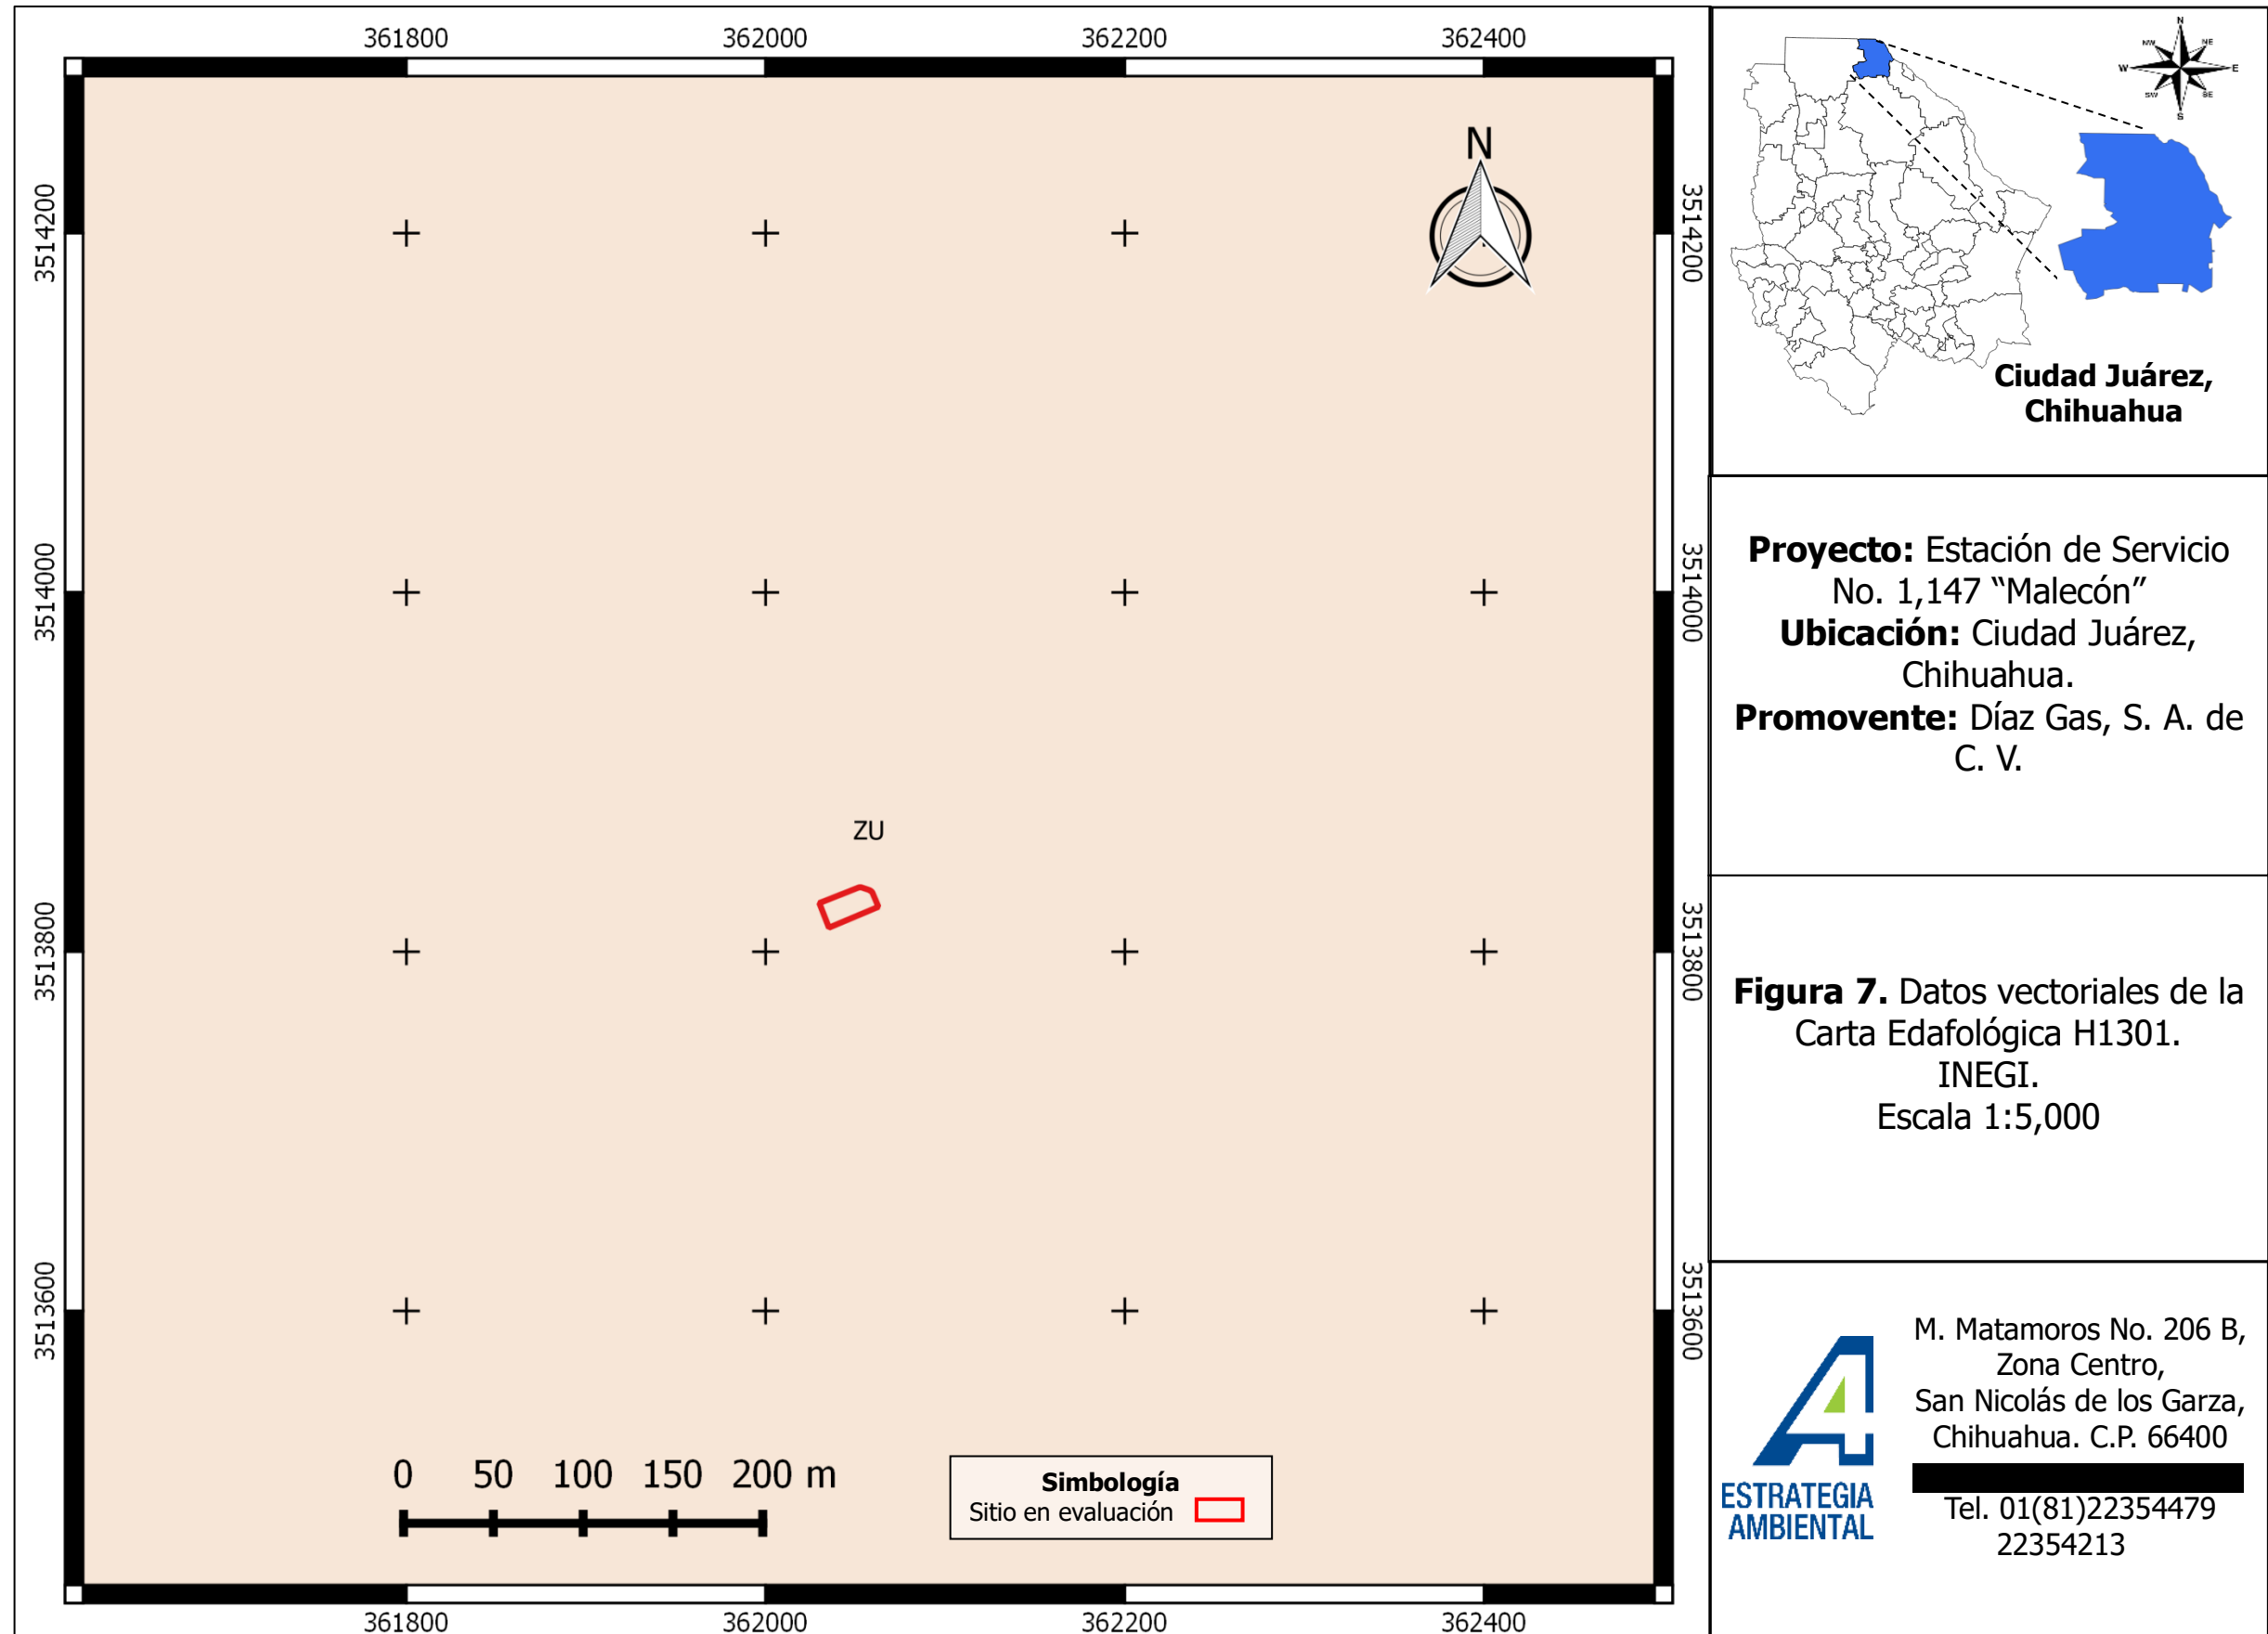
361800 362000 362200 362400

3514200
3514000
3513800
3513600

N

ZU

0 50 100 150 200 m

Simbología
Sitio en evaluación

361800 362000 362200 362400

3514200
3514000
3513800
3513600

N
NW NE
W E
SW SE
S

Ciudad Juárez, Chihuahua

**Proyecto:** Estación de Servicio No. 1,147 "Malecón"
**Ubicación:** Ciudad Juárez, Chihuahua.
**Promovente:** Díaz Gas, S. A. de C. V.

**Figura 7.** Datos vectoriales de la Carta Edafológica H1301. INEGI.
Escala 1:5,000

ESTRATEGIA AMBIENTAL

M. Matamoros No. 206 B, Zona Centro, San Nicolás de los Garza, Chihuahua. C.P. 66400

Tel. 01(81)22354479
22354213